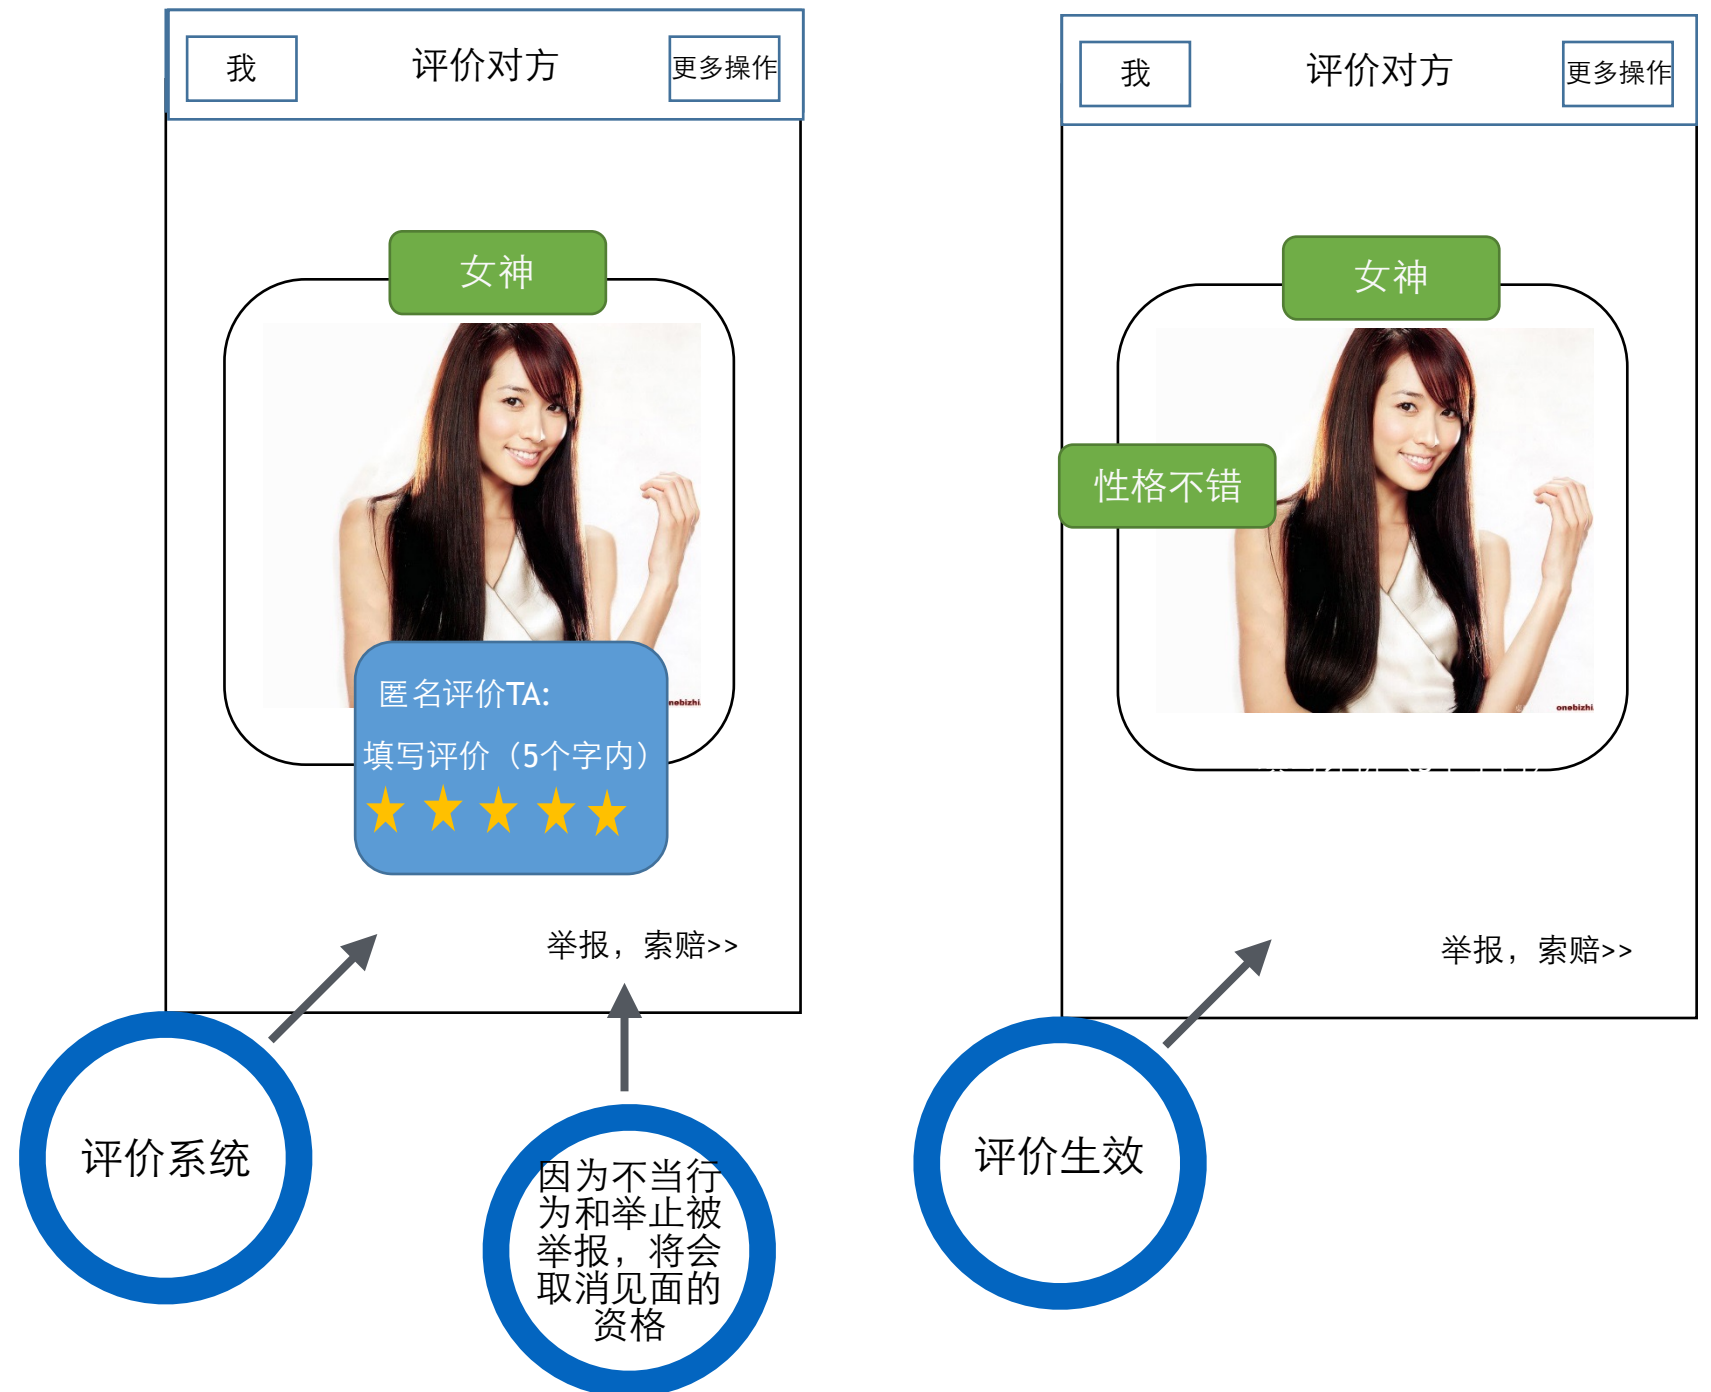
我

评价对方

更多操作

女神

onebizhi

匿名评价TA:

填写评价（5个字内）

举报，索赔>>

评价系统

因为不当行为和举止被举报，将会取消见面的资格

我

评价对方

更多操作

女神

性格不错

onebizhi

举报，索赔>>

评价生效